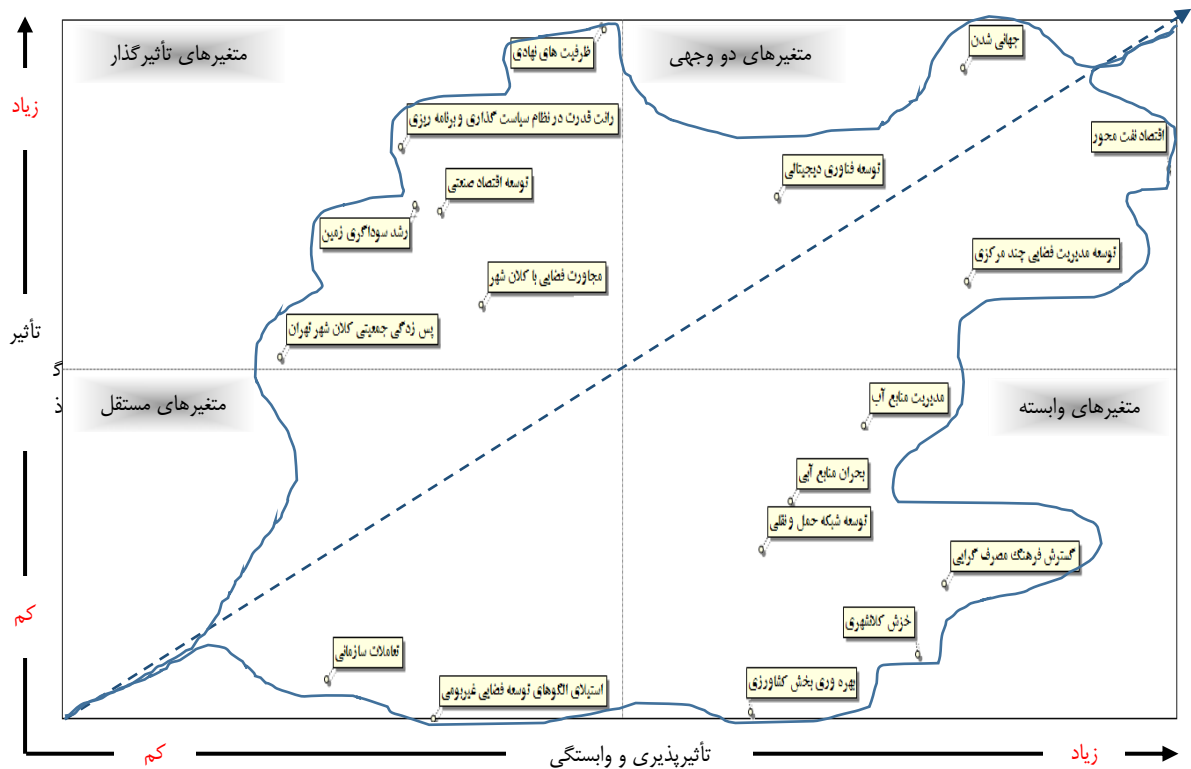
متغیرهای تأثیرگذار

متغیرهای دو وجهی

متغیرهای مستقل

متغیرهای وابسته

زیاد

تأثیر

کم

کم

تأثیرپذیری و وابستگی

زیاد

ظرفیت های نهادی

رانت قدرت در نظام سیاست گذاری و برنامه ریزی

توسعه اقتصاد صنعتی

رشد سوداگری زمین

مجاورت فضایی با کلان شهر

پس زدگی جمعیتی کلان شهر تهران

جهانی شدن

اقتصاد نفت محور

توسعه فناوری دیجیتالی

توسعه مدیریت فضایی چند مرکزی

مدیریت منابع آب

بحران منابع آبی

توسعه شبکه حمل ونقلی

گسترش فرهنگ مصرف گرایی

خزش کالبدی

بهره وری بخش کشاورزی

تعاملات سازمانی

استیلای الگوهای توسعه فضایی غیربومی